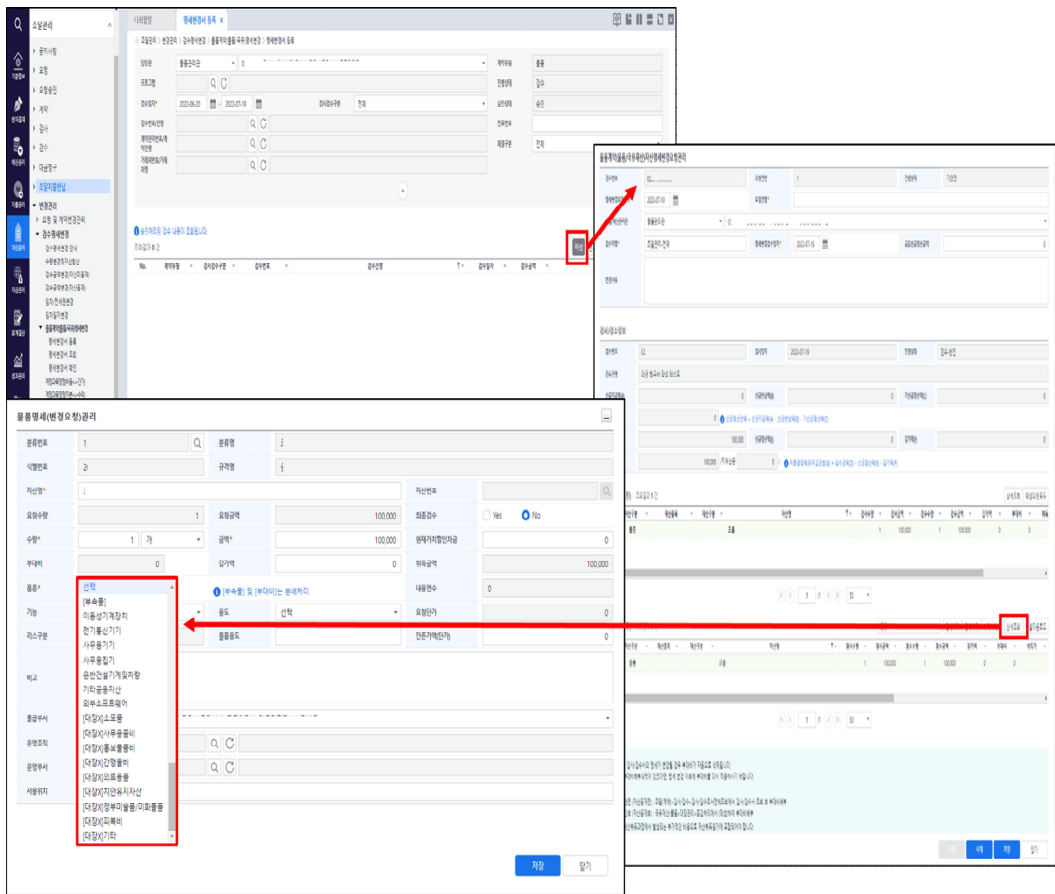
조달관리

공지사항
요청
요청승인
계약
검사
검수
대금청구
조달자원반납
변경관리
요청 및 계약변경관리
검수명세변경
명세변경 등록
명세변경서 조회
명세변경서 확인

명세변경서 등록

조달관리 > 변경관리 > 검수명세변경 > 물품계약(물품/국외/명세변경) > 명세변경서 등록

담당관
프로그램
검사일자* 2022-06-20 ~ 2022-07-19
검사검수구분 전체
계약유형 물품
진행상태 검수
승인상태 승인
변경구분 전체

승인처리된 검수 내용이 조회됩니다.
조회결과 0건

No. 계약유형 검사검수구분 검수번호 검수건명 검사일자 검수일자

물품계약(물품/국외/자산/명세변경)변경관리

요청번호
2022-07-19
변경구분
검수자명* 조달관리-전체
2022-07-19
변경사유

검사/검수정보
검수번호
2022-07-19
진행상태 검수-승인
검수건명
100,000
100,000
조회결과 0건
물품
1 100,000 1 100,000
1
물품
1 100,000 1 100,000
1
상세조회
저장
닫기

물품명세(변경요청)관리

분류번호 1
분류명
식별번호
규격명
자산명*
자산번호
요청수량 1
요청금액 100,000
최종검수 Yes No
수량* 1 개
금액* 100,000
원재가치할인차금 0
부대비 0
감가액 0
취득금액 100,000
품종*
선택
[부속품]
이동성기계장치
전기통신기기
사무용기기
사무용집기
운반건설기계및차량
기타공용자산
외부소프트웨어
[대장X]소모품
[대장X]사무용품비
[대장X]홍보물품비
[대장X]간행물비
[대장X]지원유지자산
[대장X]장부미등록/미회물품
[대장X]피복비
[대장X]기타
[부속품] 및 [부대비]는 분배처리
내용연수 0
기능
용도 선택
요청단가 0
리스구분
물품용도
전환가액(단가) 0
비고
출급부서
운영조직
운영부서
사용위치
저장
닫기